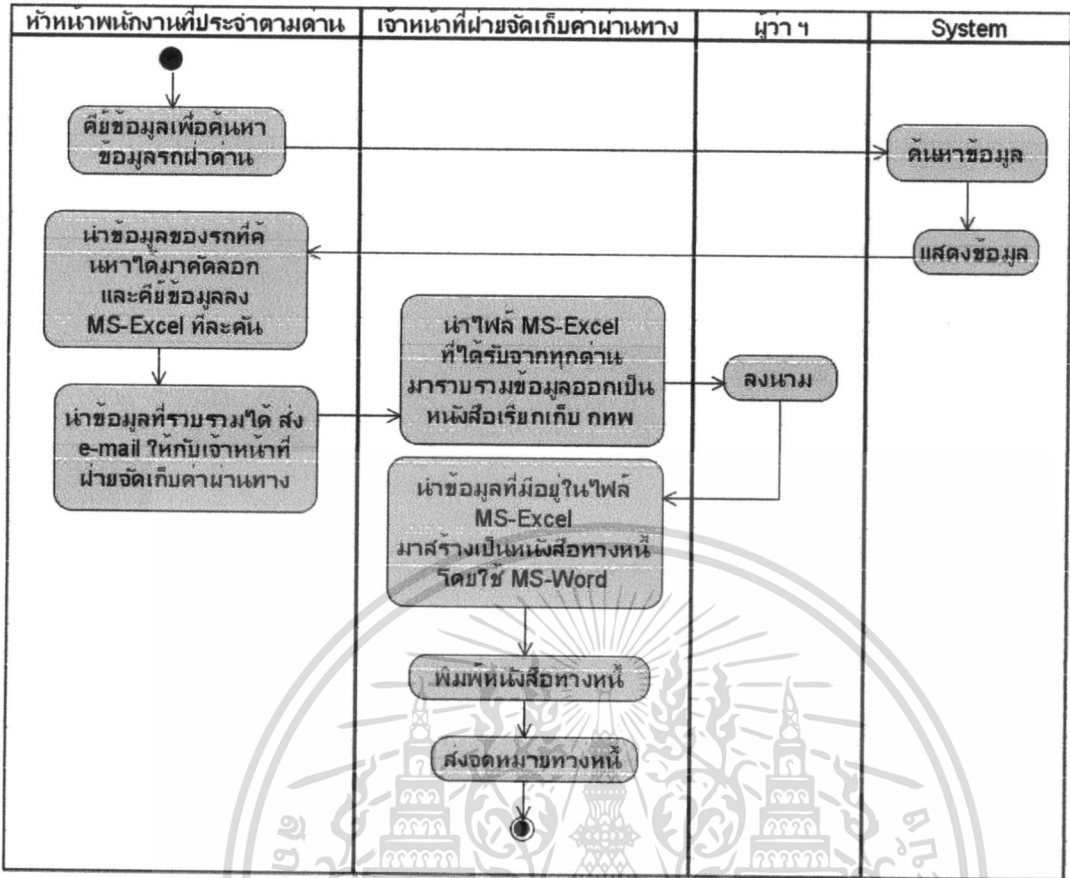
| หัวหน้าพนักงานที่ประจำตามด่าน | เจ้าหน้าที่ฝ่ายจัดเก็บค่าผ่านทาง | ผู้ว่า ฯ | System |
|---|---|---|---|

คีย์ข้อมูลเพื่อค้นหาข้อมูลรถผ่าด่าน

ค้นหาข้อมูล

แสดงข้อมูล

นำข้อมูลของรถที่ค้นหาได้มาคัดลอก และคีย์ข้อมูลลง MS-Excel ทีละคัน

นำไฟล์ MS-Excel ที่ได้รับจากทุกด่านมารวบรวมข้อมูลออกเป็นหนังสือเรียกเก็บ กทพ

ลงนาม

นำข้อมูลที่รวบรวมได้ ส่ง e-mail ให้กับเจ้าหน้าที่ฝ่ายจัดเก็บค่าผ่านทาง

นำข้อมูลที่มีอยู่ในไฟล์ MS-Excel มาสร้างเป็นหนังสือทวงหนี้ โดยใช้ MS-Word

พิมพ์หนังสือทวงหนี้

ส่งจดหมายทวงหนี้